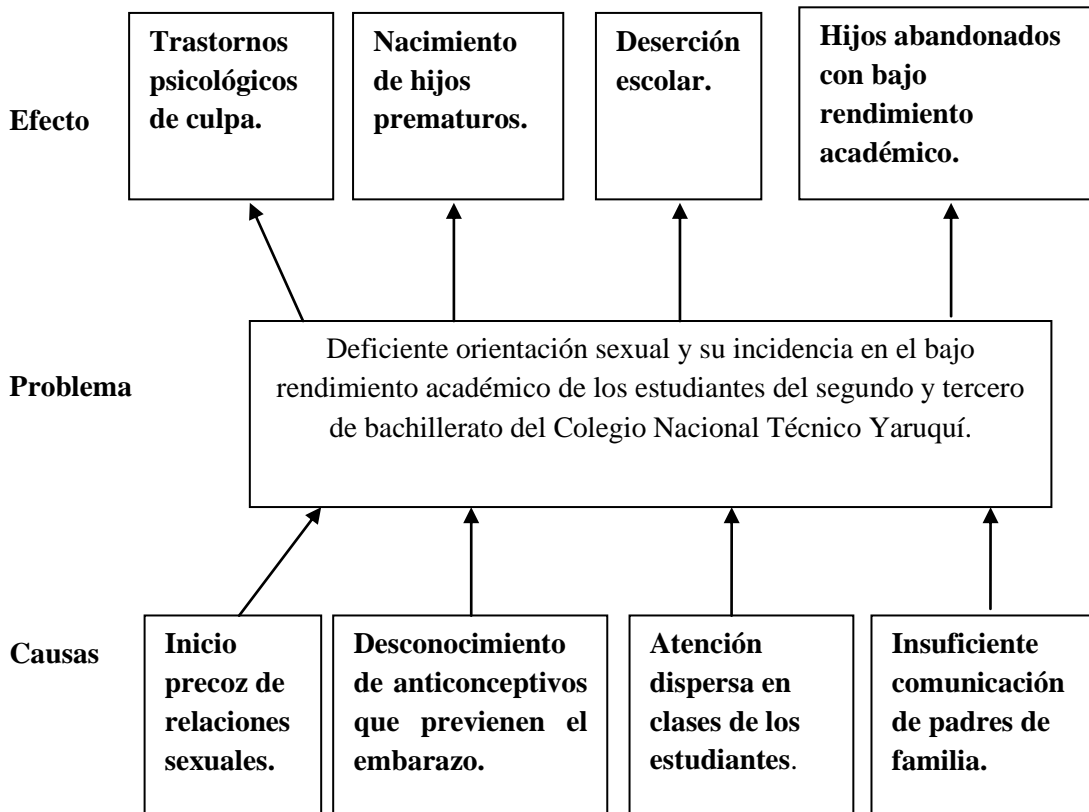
Efecto

Trastornos psicológicos de culpa.

Nacimiento de hijos prematuros.

Deserción escolar.

Hijos abandonados con bajo rendimiento académico.

Problema

Deficiente orientación sexual y su incidencia en el bajo rendimiento académico de los estudiantes del segundo y tercero de bachillerato del Colegio Nacional Técnico Yaruquí.

Causas

Inicio precoz de relaciones sexuales.

Desconocimiento de anticonceptivos que previenen el embarazo.

Atención dispersa en clases de los estudiantes.

Insuficiente comunicación de padres de familia.